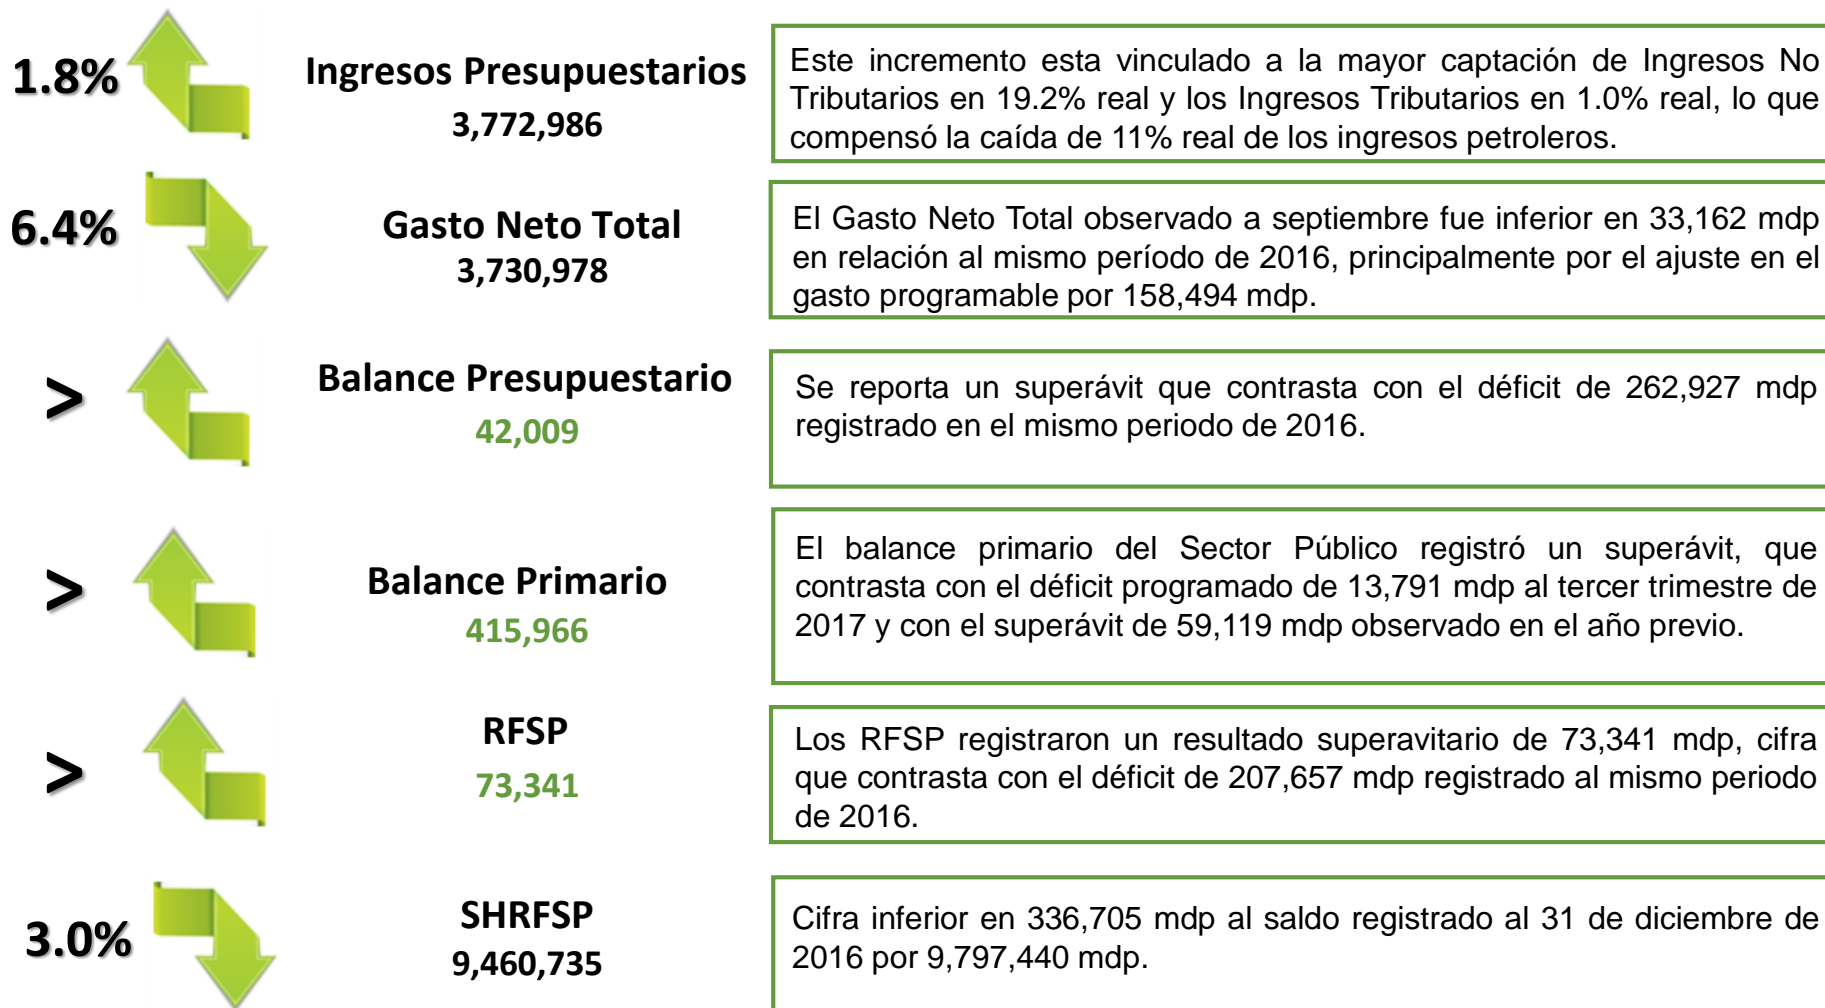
1.8%

Ingresos Presupuestarios
3,772,986

Este incremento esta vinculado a la mayor captación de Ingresos No Tributarios en 19.2% real y los Ingresos Tributarios en 1.0% real, lo que compensó la caída de 11% real de los ingresos petroleros.

6.4%

Gasto Neto Total
3,730,978

El Gasto Neto Total observado a septiembre fue inferior en 33,162 mdp en relación al mismo período de 2016, principalmente por el ajuste en el gasto programable por 158,494 mdp.

>

Balance Presupuestario
42,009

Se reporta un superávit que contrasta con el déficit de 262,927 mdp registrado en el mismo periodo de 2016.

>

Balance Primario
415,966

El balance primario del Sector Público registró un superávit, que contrasta con el déficit programado de 13,791 mdp al tercer trimestre de 2017 y con el superávit de 59,119 mdp observado en el año previo.

>

RFSP
73,341

Los RFSP registraron un resultado superavitario de 73,341 mdp, cifra que contrasta con el déficit de 207,657 mdp registrado al mismo periodo de 2016.

3.0%

SHRFSP
9,460,735

Cifra inferior en 336,705 mdp al saldo registrado al 31 de diciembre de 2016 por 9,797,440 mdp.